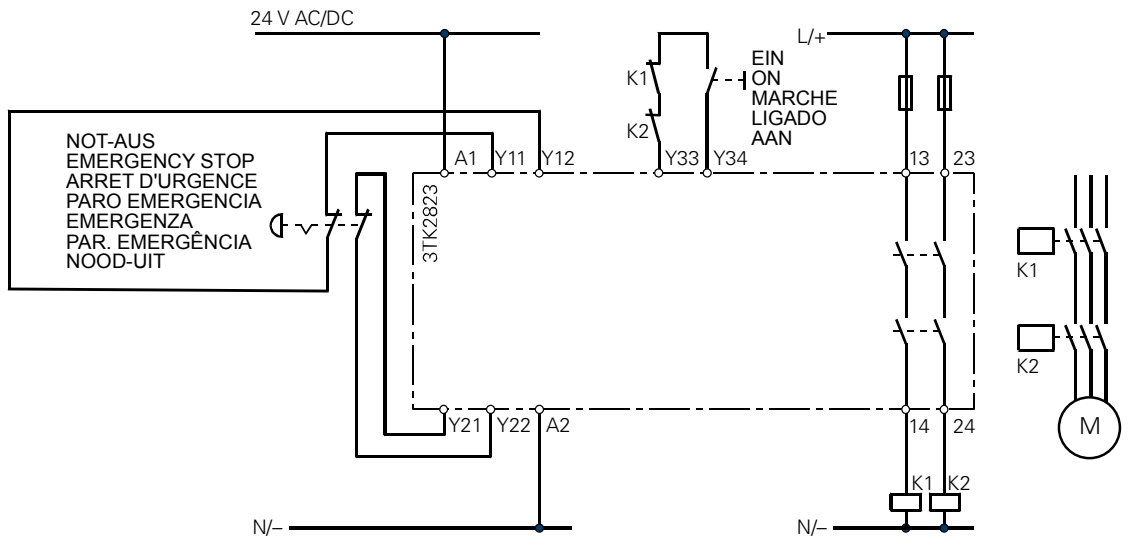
24 V AC/DC

NOT-AUS
EMERGENCY STOP
ARRET D'URGENCE
PARO EMERGENCIA
EMERGENZA
PAR. EMERGÊNCIA
NOOD-UIT

K1
K2

EIN
ON
MARCHE
LIGADO
AAN

L/+

A1 Y11 Y12 Y33 Y34 13 23

3TK2823

K1

K2

M

Y21 Y22 A2 14 24

K1 K2

N/–

N/–